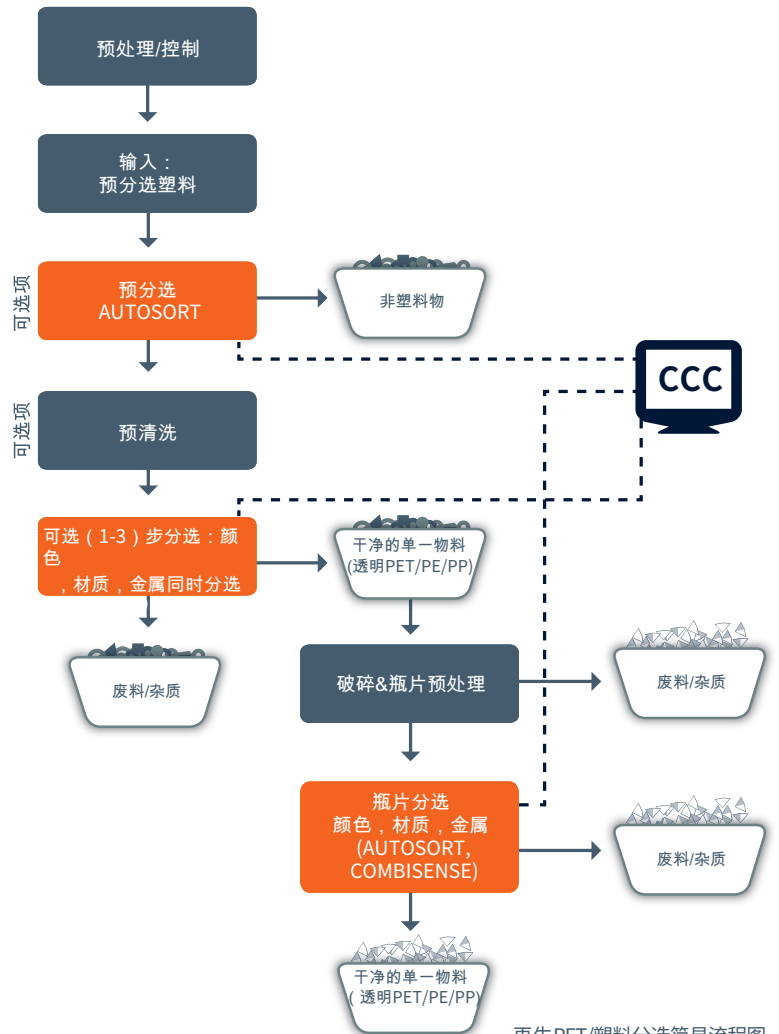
预处理/控制

输入：
预分选塑料

可选项

预分选
AUTOSORT

非塑料物

CCC

可选项

预清洗

可选（1-3）步分选：颜色
，材质，金属同时分选

干净的单一物料
(透明PET/PE/PP)

废料/杂质

破碎&瓶片预处理

废料/杂质

瓶片分选
颜色，材质，金属
(AUTOSORT,
COMBISENSE)

废料/杂质

干净的单一物料
(透明PET/PE/PP)

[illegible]